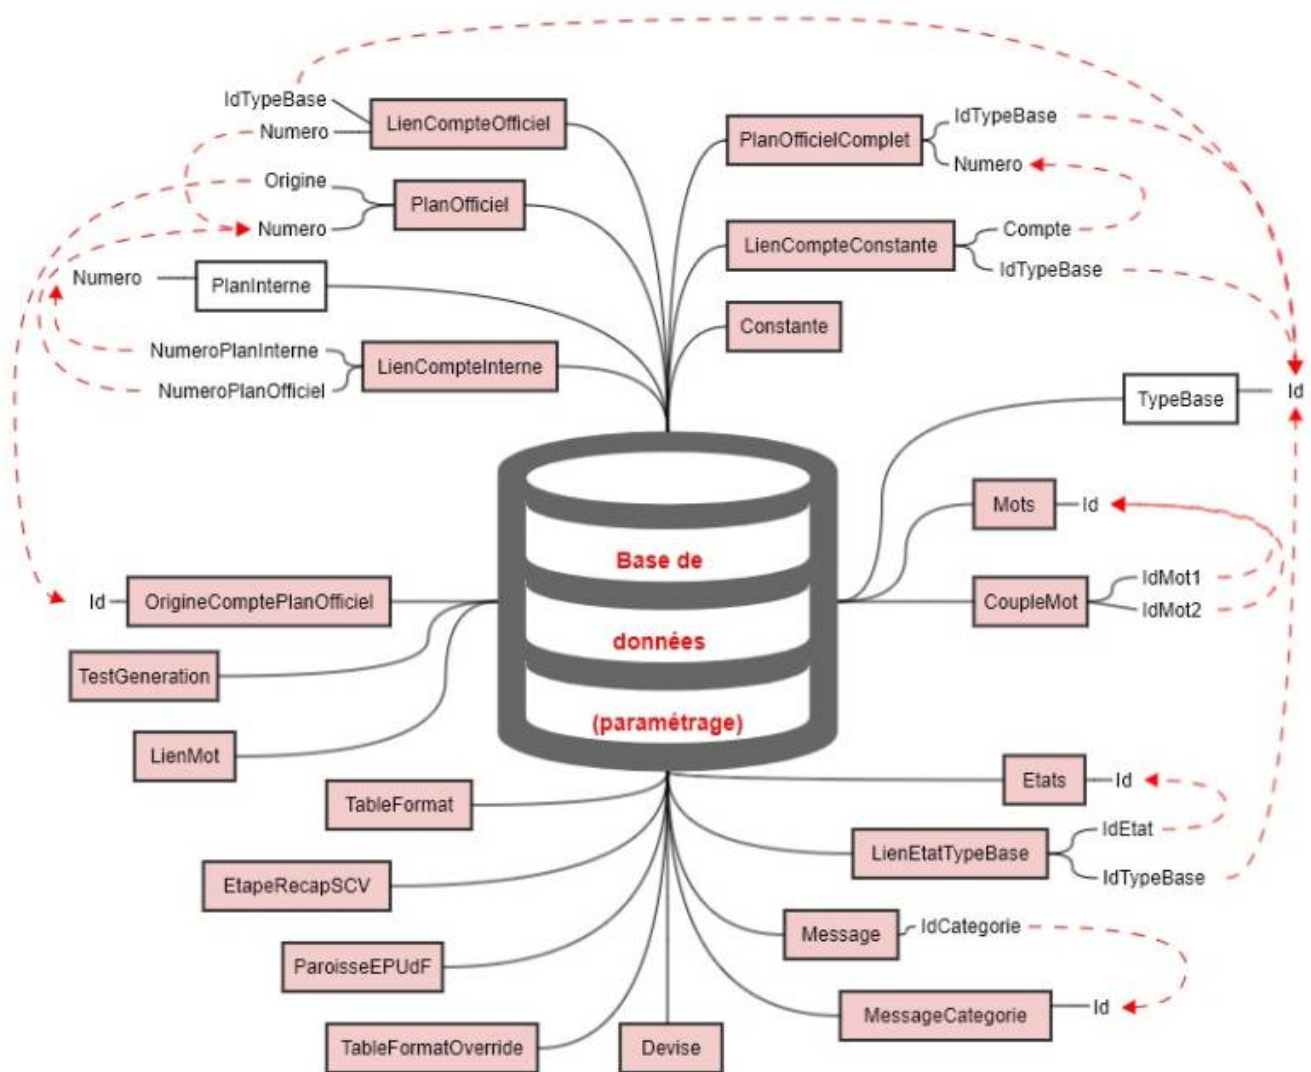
IdTypeBase
Numero
LienCompteOfficiel
PlanOfficielComplet
IdTypeBase
Numero
Origine
PlanOfficiel
Numero
LienCompteConstante
Compte
IdTypeBase
Numero
PlanInterne
Constante
NumeroPlanInterne
LienCompteInterne
NumeroPlanOfficiel
TypeBase
Id
Mots
Id
Base de
données
(paramétrage)
Id
OrigineComptePlanOfficiel
CoupleMot
IdMot1
IdMot2
TestGeneration
LienMot
Etats
Id
TableFormat
IdEtat
LienEtatTypeBase
EtapeRecapSCV
IdTypeBase
Message
IdCategorie
ParoisseEPUdF
MessageCategorie
Id
TableFormatOverride
Devise